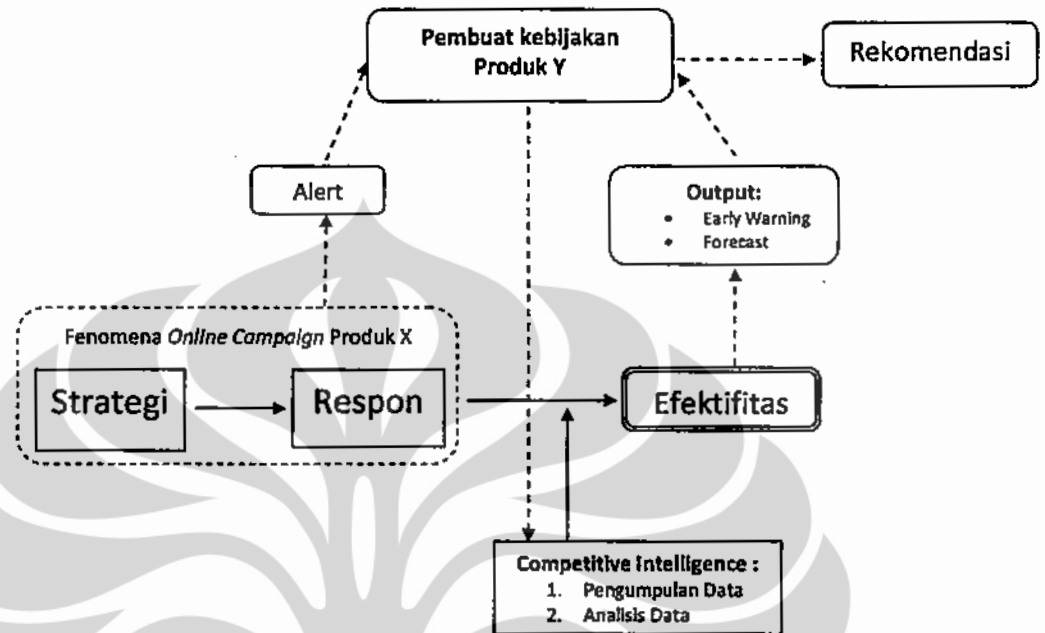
Pembuat kebijakan Produk Y

Rekomendasi

Alert

Output:
• Early Warning
• Forecast

Fenomena *Online Campaign* Produk X

Strategi

Respon

Efektifitas

Competitive Intelligence :
1. Pengumpulan Data
2. Analisis Data